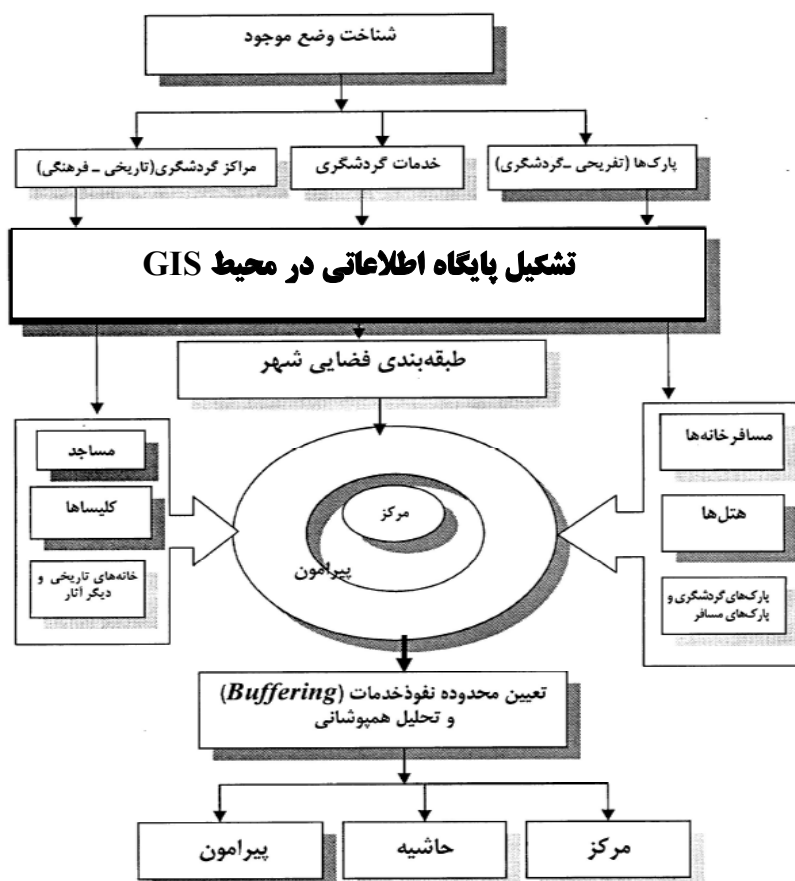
شناخت وضع موجود

پارک‌ها (تفریحی ـ گردشگری)

خدمات گردشگری

مراکز گردشگری (تاریخی ـ فرهنگی)

تشکیل پایگاه اطلاعاتی در محیط GIS

طبقه‌بندی فضایی شهر

مسافرخانه‌ها

هتل‌ها

پارک‌های گردشگری و پارک‌های مسافر

مرکز

پیرامون

مساجد

کلیساها

خانه‌های تاریخی و دیگر آثار

تعیین محدوده نفوذ خدمات (Buffering) و تحلیل همپوشانی

مرکز

حاشیه

پیرامون